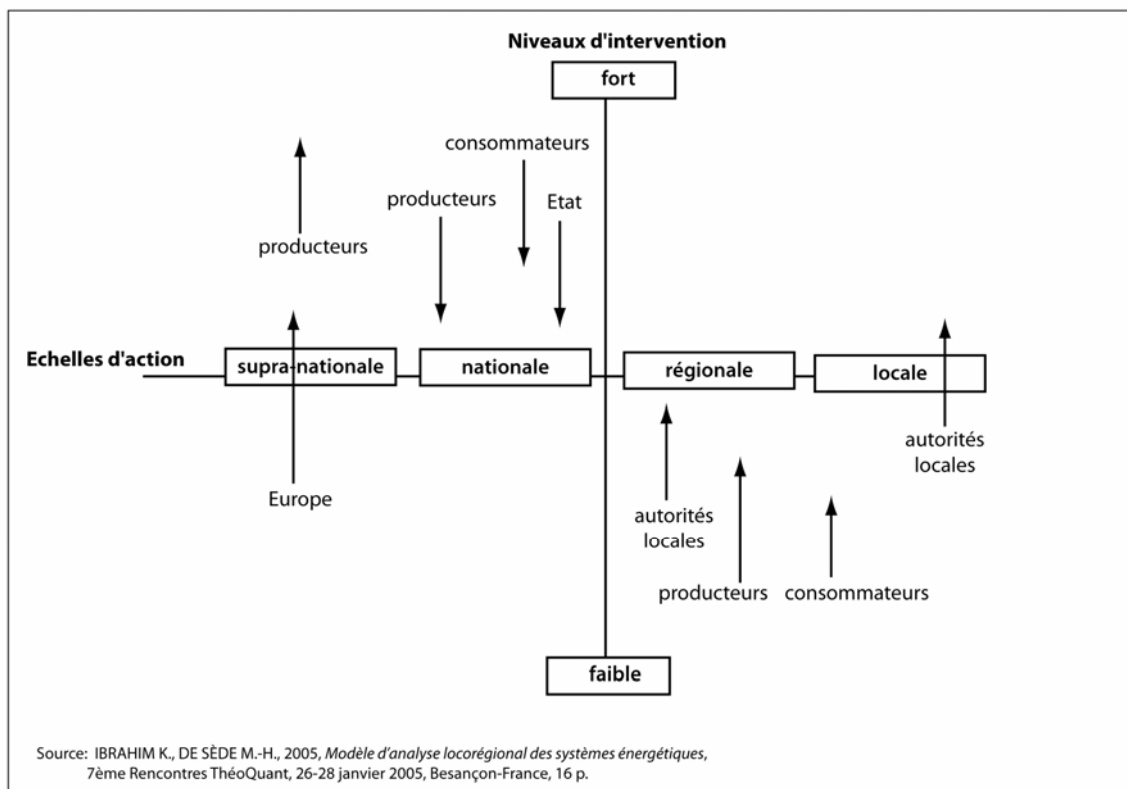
Niveaux d'intervention

fort

consommateurs

producteurs

Etat

producteurs

Echelles d'action

supra-nationale

nationale

régionale

locale

autorités locales

Europe

autorités locales

producteurs

consommateurs

faible

Source: IBRAHIM K., DE SÈDE M.-H., 2005, *Modèle d'analyse locorégional des systèmes énergétiques*, 7ème Rencontres ThéoQuant, 26-28 janvier 2005, Besançon-France, 16 p.